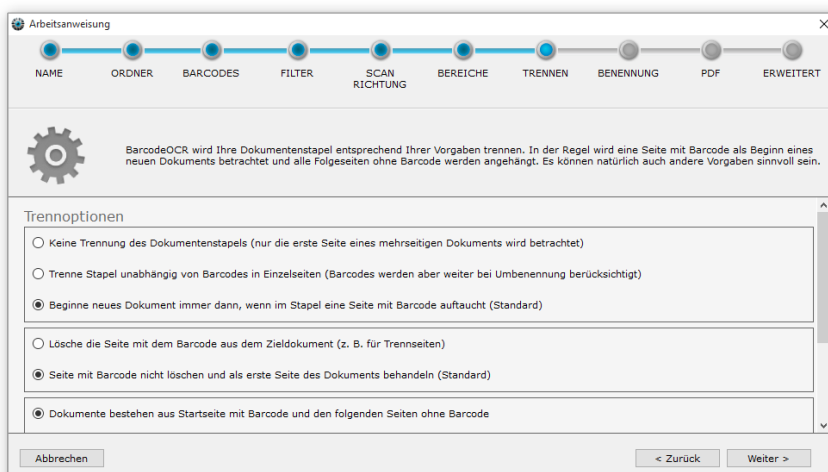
Arbeitsanweisung

×

NAME ORDNER BARCODES FILTER SCAN RICHTUNG BEREICHE TRENNEN BENENNUNG PDF ERWEITERT

BarcodeOCR wird Ihre Dokumentenstapel entsprechend Ihrer Vorgaben trennen. In der Regel wird eine Seite mit Barcode als Beginn eines neuen Dokuments betrachtet und alle Folgeseiten ohne Barcode werden angehängt. Es können natürlich auch andere Vorgaben sinnvoll sein.

Trennoptionen

Keine Trennung des Dokumentenstapels (nur die erste Seite eines mehrseitigen Dokuments wird betrachtet)

Trenne Stapel unabhängig von Barcodes in Einzelseiten (Barcodes werden aber weiter bei Umbenennung berücksichtigt)

Beginne neues Dokument immer dann, wenn im Stapel eine Seite mit Barcode auftaucht (Standard)

Lösche die Seite mit dem Barcode aus dem Zieldokument (z. B. für Trennseiten)

Seite mit Barcode nicht löschen und als erste Seite des Dokuments behandeln (Standard)

Dokumente bestehen aus Startseite mit Barcode und den folgenden Seiten ohne Barcode

Abbrechen

< Zurück

Weiter >